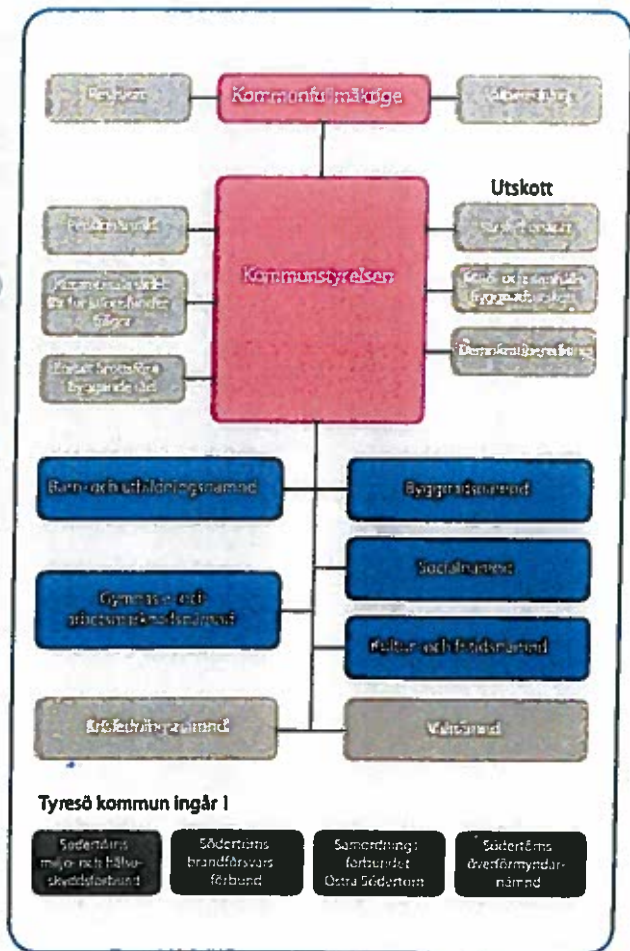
Revisorer

Kommunfullmäktige

Valberedning

Utskott

Kommunstyrelsen

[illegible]

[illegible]

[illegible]

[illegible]

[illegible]

Demokratiberedning

Barn- och utbildningsnämnd

Byggnadsnämnd

Socialnämnd

Gymnasie- och arbetsmarknadsnämnd

Kultur- och fritidsnämnd

Kristledningsnämnd

Valnämnd

Tyresö kommun ingår i

Södertörns miljö- och hälsoskyddsförbund

Södertörns brandförsvarsförbund

Samordningsförbundet Östra Södertörn

Södertörns överförmyndarnämnd